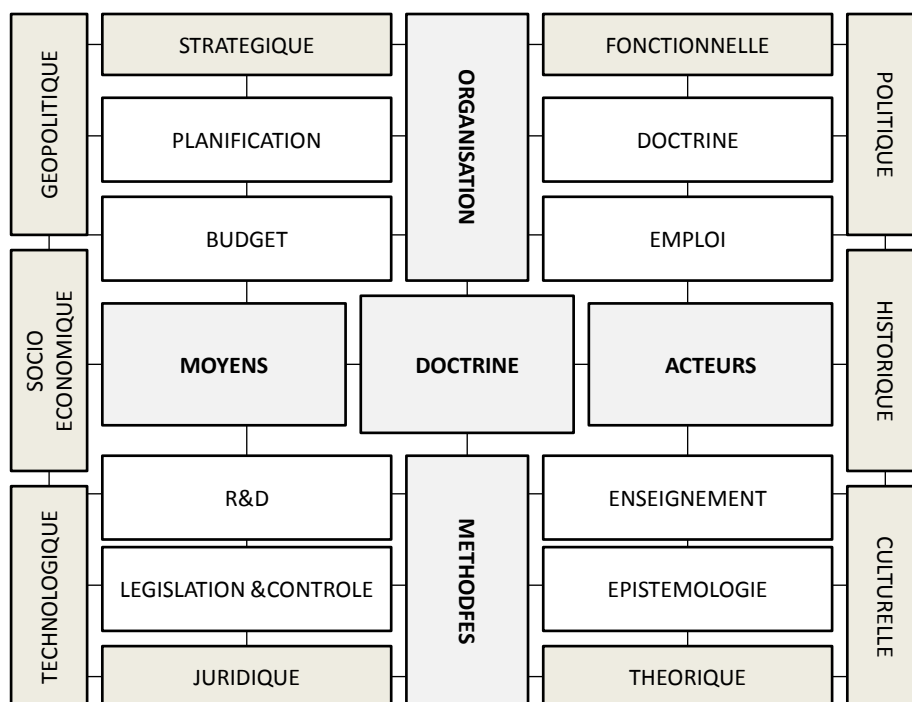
GEOPOLITIQUE

STRATEGIQUE

PLANIFICATION

BUDGET

ORGANISATION

FONCTIONNELLE

DOCTRINE

EMPLOI

POLITIQUE

SOCIO ECONOMIQUE

MOYENS

DOCTRINE

ACTEURS

HISTORIQUE

TECHNOLOGIQUE

R&D

LEGISLATION &CONTROLE

JURIDIQUE

METHODFES

ENSEIGNEMENT

EPISTEMOLOGIE

THEORIQUE

CULTURELLE